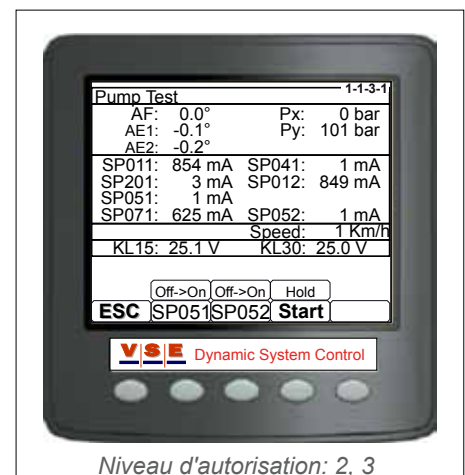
1-1-3-1
Pump Test

| AF: | 0.0° | Px: | 0 bar |
|---|---|---|---|
| AE1: | -0.1° | Py: | 101 bar |
| AE2: | -0.2° | | |

| SP011: | 854 mA | SP041: | 1 mA |
|---|---|---|---|
| SP201: | 3 mA | SP012: | 849 mA |
| SP051: | 1 mA | | |
| SP071: | 625 mA | SP052: | 1 mA |

Speed: 1 Km/h
KL15: 25.1 V KL30: 25.0 V

Off->On Off->On Hold
ESC SP051 SP052 Start

VSE Dynamic System Control

Niveau d'autorisation: 2, 3